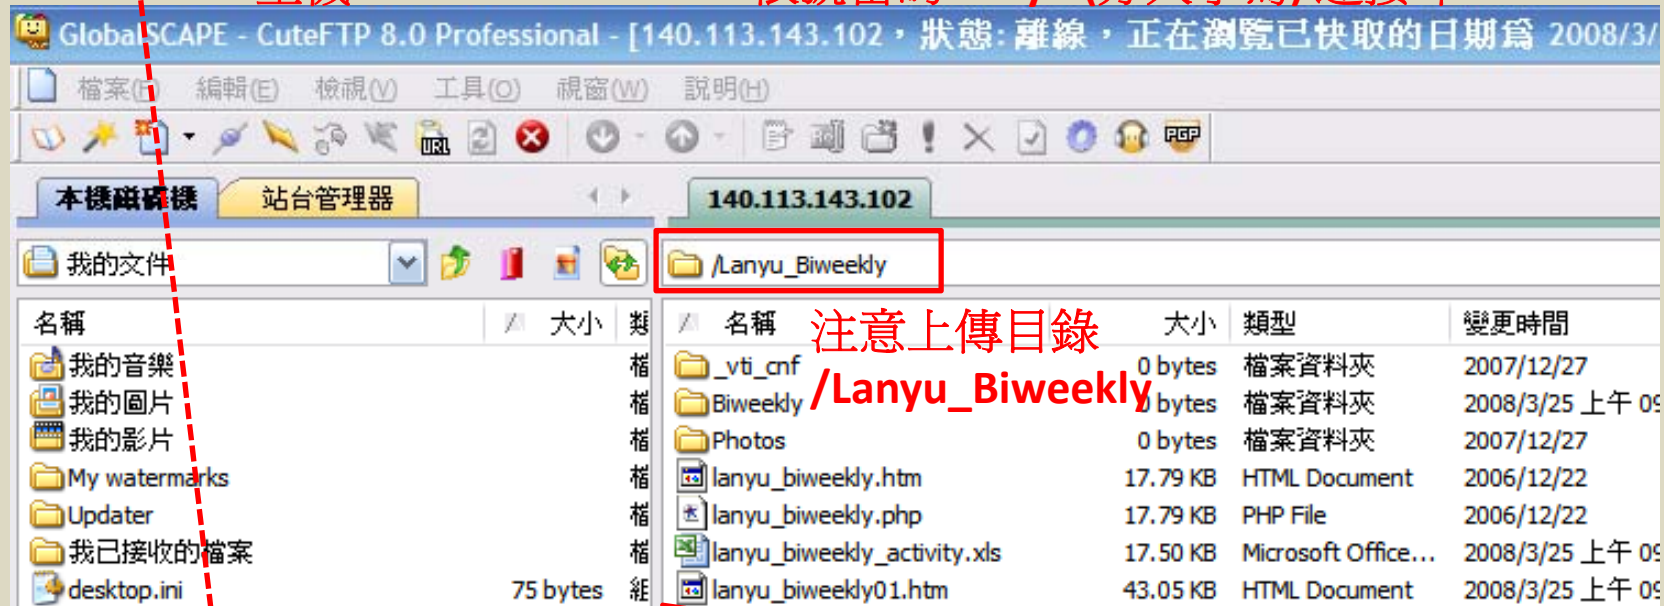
GlobalSCAPE - CuteFTP 8.0 Professional - [140.113.143.102，狀態: 離線，正在瀏覽已快取的日期爲 2008/3/

檔案(F) 編輯(E) 檢視(V) 工具(O) 視窗(W) 說明(H)

URL PGP

本機磁碟機 站台管理器

140.113.143.102

我的文件

/Lanyu_Biweekly

| 名稱 | 大小 | 類 |
|---|---|---|
| 我的音樂 | | 檔 |
| 我的圖片 | | 檔 |
| 我的影片 | | 檔 |
| My watermarks | | 檔 |
| Updater | | 檔 |
| 我已接收的檔案 | | 檔 |
| desktop.ini | 75 bytes | 組 |

注意上傳目錄
/Lanyu_Biweekly

| 名稱 | 大小 | 類型 | 變更時間 |
|---|---|---|---|
| _vti_cnf | 0 bytes | 檔案資料夾 | 2007/12/27 |
| Biweekly | 0 bytes | 檔案資料夾 | 2008/3/25 上午 0 |
| Photos | 0 bytes | 檔案資料夾 | 2007/12/27 |
| lanyu_biweekly.htm | 17.79 KB | HTML Document | 2006/12/22 |
| lanyu_biweekly.php | 17.79 KB | PHP File | 2006/12/22 |
| lanyu_biweekly_activity.xls | 17.50 KB | Microsoft Office... | 2008/3/25 上午 0 |
| lanyu_biweekly01.htm | 43.05 KB | HTML Document | 2008/3/25 上午 0 |